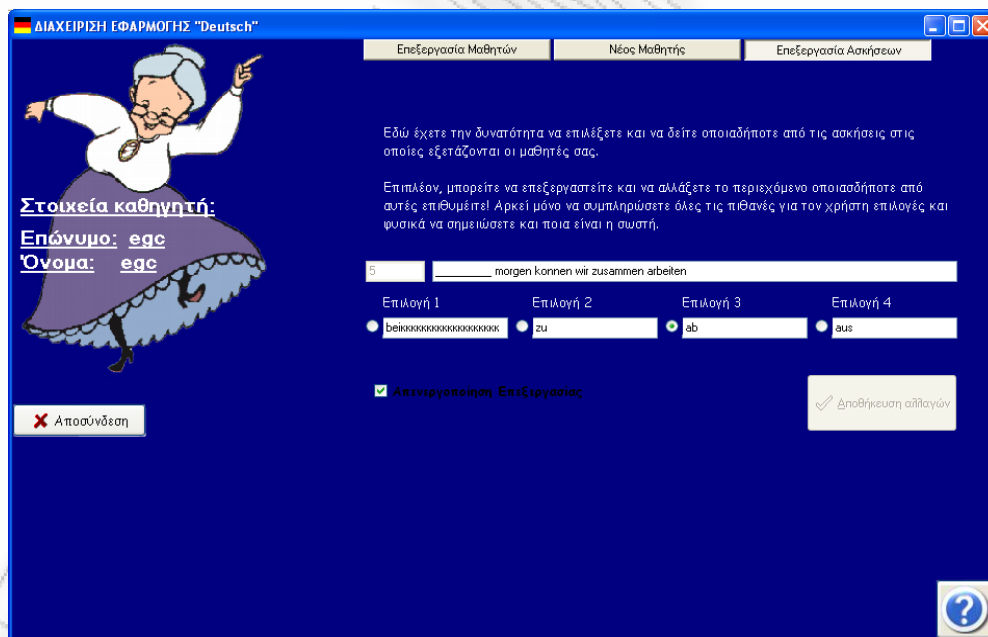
ΔΙΑΧΕΙΡΙΣΗ ΕΦΑΡΜΟΓΗΣ "Deutsch"

Επεξεργασία Μαθητών | Νέος Μαθητής | Επεξεργασία Ασκήσεων

Στοιχεία καθηγητή:

Επώνυμο: egc
Όνομα: egc

Εδώ έχετε την δυνατότητα να επιλέξετε και να δείτε οποιαδήποτε από τις ασκήσεις στις οποίες εξετάζονται οι μαθητές σας.

Επιπλέον, μπορείτε να επεξεργαστείτε και να αλλάξετε το περιεχόμενο οποιασδήποτε από αυτές επιθυμείτε! Αρκεί μόνο να συμπληρώσετε όλες τις πιθανές για τον χρήστη επιλογές και φυσικά να σημειώσετε και ποια είναι η σωστή.

5 | ________ morgen konnen wir zusammen arbeiten

Επιλογή 1 | Επιλογή 2 | Επιλογή 3 | Επιλογή 4

beikkkkkkkkkkkkkkkkkk | zu | ab | aus

Απενεργοποίηση Επεξεργασίας

Αποθήκευση αλλαγών

Αποσύνδεση